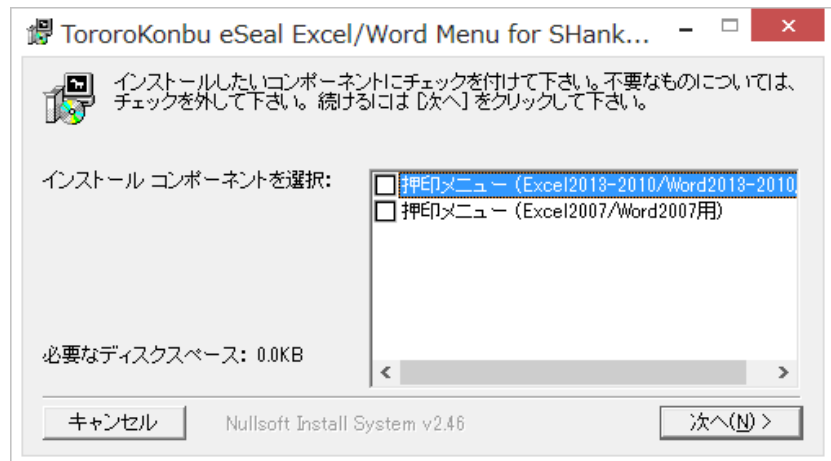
TororoKonbu eSeal Excel/Word Menu for SHank...

インストールしたいコンポーネントにチェックを付けて下さい。不要なものについては、チェックを外して下さい。続けるには [次へ] をクリックして下さい。

インストール コンポーネントを選択:

押印メニュー (Excel2013-2010/Word2013-2010

押印メニュー (Excel2007/Word2007用)

必要なディスクスペース: 0.0KB

キャンセル

Nullsoft Install System v2.46

次へ(N) >